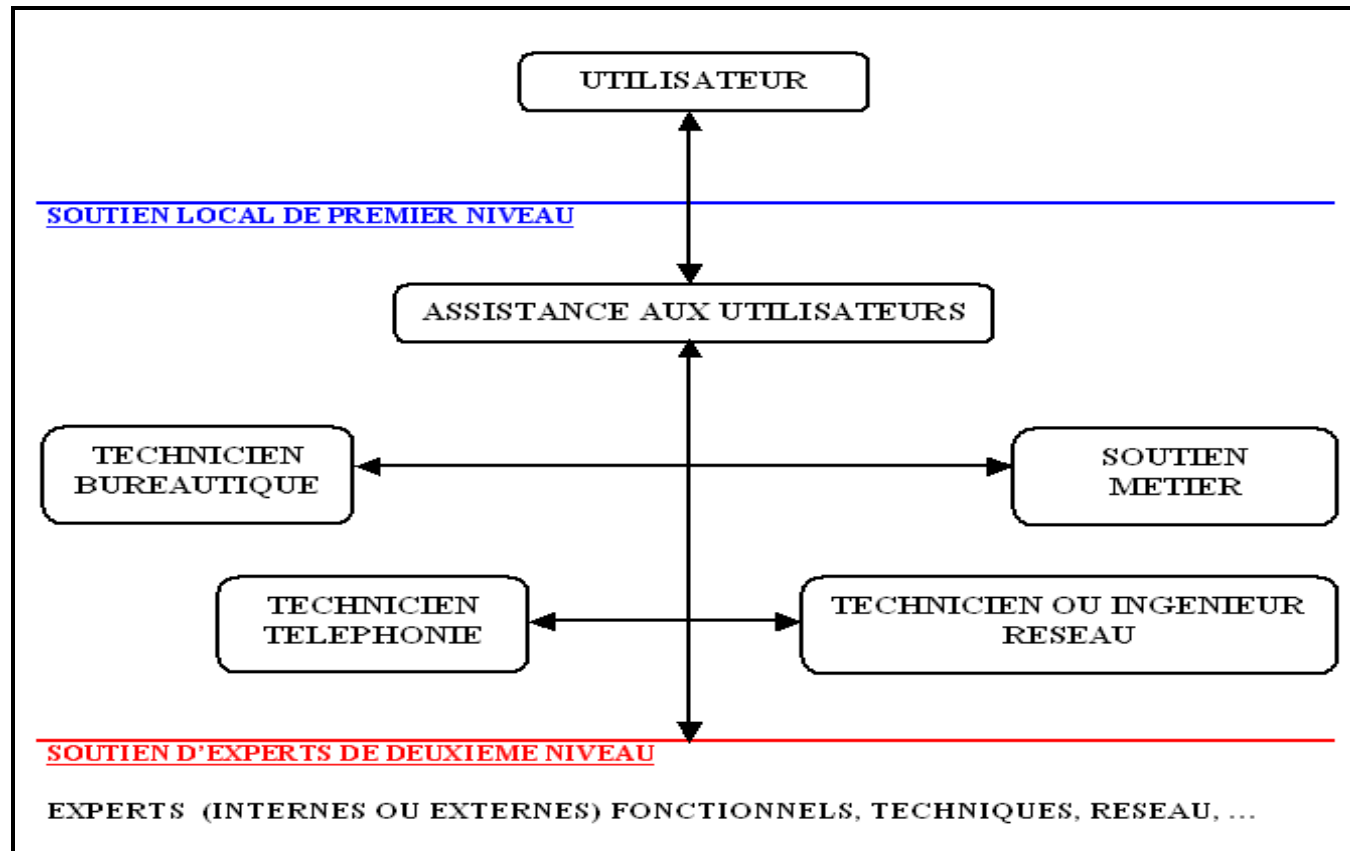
UTILISATEUR

SOUTIEN LOCAL DE PREMIER NIVEAU

ASSISTANCE AUX UTILISATEURS

TECHNICIEN BUREAUTIQUE

SOUTIEN METIER

TECHNICIEN TELEPHONIE

TECHNICIEN OU INGENIEUR RESEAU

SOUTIEN D'EXPERTS DE DEUXIEME NIVEAU

EXPERTS (INTERNES OU EXTERNES) FONCTIONNELS, TECHNIQUES, RESEAU, ...